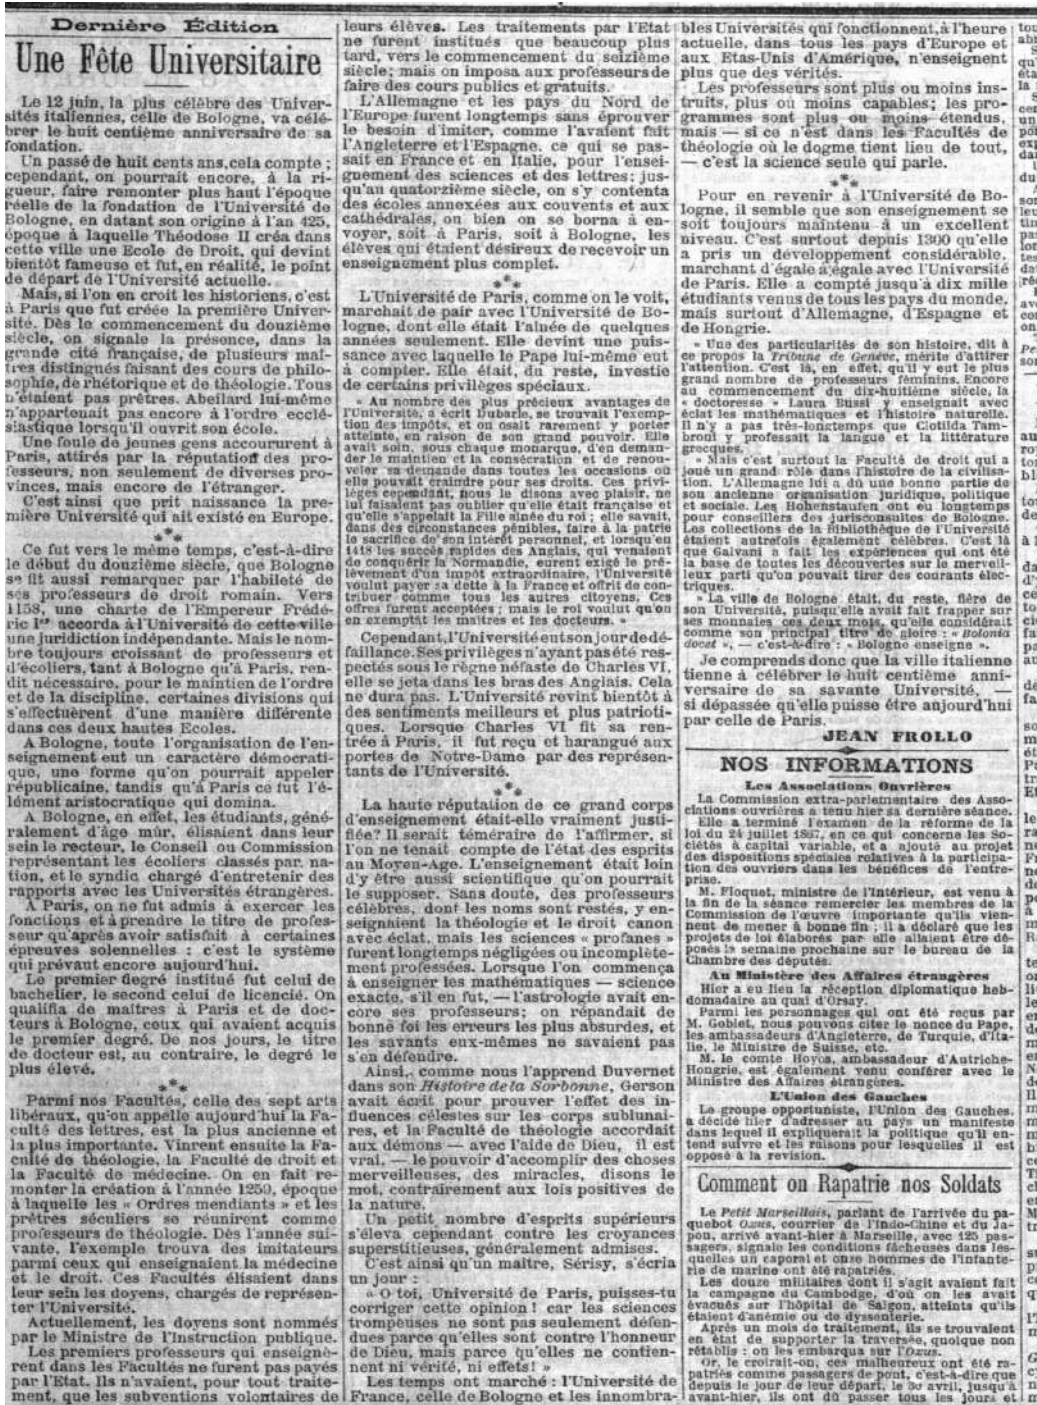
Dernière Édition

Une Fête Universitaire

Le 12 juin, la plus célèbre des Universités italiennes, celle de Bologne, va célébrer le huit centième anniversaire de sa fondation.

Un passé de huit cents ans, cela compte ; cependant, on pourrait encore, à la rigueur, faire remonter plus haut l'époque réelle de la fondation de l'Université de Bologne, en datant son origine à l'an 425, époque à laquelle Théodose II créa dans cette ville une Ecole de Droit, qui devint bientôt fameuse et fut, en réalité, le point de départ de l'Université actuelle.

Mais, si l'on en croit les historiens, c'est à Paris que fut créée la première Université. Dès le commencement du douzième siècle, on signale la présence, dans la grande cité française, de plusieurs maîtres distingués faisant des cours de philosophie, de rhétorique et de théologie. Tous n'étaient pas prêtres. Abeilard lui-même n'appartenait pas encore à l'ordre ecclésiastique lorsqu'il ouvrit son école.

Une foule de jeunes gens accoururent à Paris, attirés par la réputation des professeurs, non seulement de diverses provinces, mais encore de l'étranger.

C'est ainsi que prit naissance la première Université qui ait existé en Europe.

Ce fut vers le même temps, c'est-à-dire le début du douzième siècle, que Bologne se fit aussi remarquer par l'habileté de ses professeurs de droit romain. Vers 1158, une charte de l'Empereur Frédéric Ier accorda à l'Université de cette ville une juridiction indépendante. Mais le nombre toujours croissant de professeurs et d'écoliers, tant à Bologne qu'à Paris, rendit nécessaire, pour le maintien de l'ordre et de la discipline, certaines divisions qui s'effectuèrent d'une manière différente dans ces deux hautes Ecoles.

A Bologne, toute l'organisation de l'enseignement eut un caractère démocratique, une forme qu'on pourrait appeler républicaine, tandis qu'à Paris ce fut l'élément aristocratique qui domina.

A Bologne, en effet, les étudiants, généralement d'âge mûr, élisaient dans leur sein le recteur, le Conseil ou Commission représentant les écoliers classés par nation, et le syndic chargé d'entretenir des rapports avec les Universités étrangères.

A Paris, on ne fut admis à exercer les fonctions et à prendre le titre de professeur qu'après avoir satisfait à certaines épreuves solennelles : c'est le système qui prévaut encore aujourd'hui.

Le premier degré institué fut celui de bachelier, le second celui de licencié. On qualifia de maîtres à Paris et de docteurs à Bologne, ceux qui avaient acquis le premier degré. De nos jours, le titre de docteur est, au contraire, le degré le plus élevé.

Parmi nos Facultés, celle des sept arts libéraux, qu'on appelle aujourd'hui la Faculté des lettres, est la plus ancienne et la plus importante. Vinrent ensuite la Faculté de théologie, la Faculté de droit et la Faculté de médecine. On en fait remonter la création à l'année 1250, époque à laquelle les « Ordres mendiants » et les prêtres séculiers se réunirent comme professeurs de théologie. Dès l'année suivante, l'exemple trouva des imitateurs parmi ceux qui enseignaient la médecine et le droit. Ces Facultés élisaient dans leur sein les doyens, chargés de représenter l'Université.

Actuellement, les doyens sont nommés par le Ministre de l'Instruction publique.

Les premiers professeurs qui enseignèrent dans les Facultés ne furent pas payés par l'Etat. Ils n'avaient, pour tout traitement, que les subventions volontaires de leurs élèves. Les traitements par l'Etat ne furent institués que beaucoup plus tard, vers le commencement du seizième siècle ; mais on imposa aux professeurs de faire des cours publics et gratuits.

L'Allemagne et les pays du Nord de l'Europe furent longtemps sans éprouver le besoin d'imiter, comme l'avaient fait l'Angleterre et l'Espagne, ce qui se passait en France et en Italie, pour l'enseignement des sciences et des lettres ; jusqu'au quatorzième siècle, on s'y contenta des écoles annexées aux couvents et aux cathédrales, ou bien on se borna à envoyer, soit à Paris, soit à Bologne, les élèves qui étaient désireux de recevoir un enseignement plus complet.

L'Université de Paris, comme on le voit, marchait de pair avec l'Université de Bologne, dont elle était l'aînée de quelques années seulement. Elle devint une puissance avec laquelle le Pape lui-même eut à compter. Elle était, du reste, investie de certains privilèges spéciaux.

« Au nombre des plus précieux avantages de l'Université, a écrit Dubarle, se trouvait l'exemption des impôts, et on osait rarement y porter atteinte, en raison de son grand pouvoir. Elle avait soin, sous chaque monarque, d'en demander le maintien et la consécration et de renouveler sa demande dans toutes les occasions où elle pouvait craindre pour ses droits. Ces privilèges cependant, nous le disons avec plaisir, ne lui faisaient pas oublier qu'elle était française et qu'elle s'appelait la Fille aînée du roi ; elle savait, dans des circonstances pénibles, faire à la patrie le sacrifice de son intérêt personnel, et lorsqu'en 1418 les succès rapides des Anglais, qui venaient de conquérir la Normandie, eurent exigé le prélèvement d'un impôt extraordinaire, l'Université voulut payer sa dette à la France et offrit de contribuer comme tous les autres citoyens. Ces offres furent acceptées ; mais le roi voulut qu'on en exemptât les maîtres et les docteurs. »

Cependant, l'Université eut son jour de défaillance. Ses privilèges n'ayant pas été respectés sous le règne néfaste de Charles VI, elle se jeta dans les bras des Anglais. Cela ne dura pas. L'Université revint bientôt à des sentiments meilleurs et plus patriotiques. Lorsque Charles VI fit sa rentrée à Paris, il fut reçu et harangué aux portes de Notre-Dame par des représentants de l'Université.

La haute réputation de ce grand corps d'enseignement était-elle vraiment justifiée ? Il serait téméraire de l'affirmer, si l'on ne tenait compte de l'état des esprits au Moyen-Age. L'enseignement était loin d'y être aussi scientifique qu'on pourrait le supposer. Sans doute, des professeurs célèbres, dont les noms sont restés, y enseignaient la théologie et le droit canon avec éclat, mais les sciences « profanes » furent longtemps négligées ou incomplètement professées. Lorsque l'on commença à enseigner les mathématiques — science exacte, s'il en fut, — l'astrologie avait encore ses professeurs ; on répandait de bonne foi les erreurs les plus absurdes, et les savants eux-mêmes ne savaient pas s'en défendre.

Ainsi, comme nous l'apprend Duvernet dans son Histoire de la Sorbonne, Gerson avait écrit pour prouver l'effet des influences célestes sur les corps sublunaires, et la Faculté de théologie accordait aux démons — avec l'aide de Dieu, il est vrai, — le pouvoir d'accomplir des choses merveilleuses, des miracles, disons le mot, contrairement aux lois positives de la nature.

Un petit nombre d'esprits supérieurs s'éleva cependant contre les croyances superstitieuses, généralement admises.

C'est ainsi qu'un maître, Sérisy, s'écria un jour :

« O toi, Université de Paris, puisses-tu corriger cette opinion ! car les sciences trompeuses ne sont pas seulement défendues parce qu'elles sont contre l'honneur de Dieu, mais parce qu'elles ne contiennent ni vérité, ni effets ! »

Les temps ont marché : l'Université de France, celle de Bologne et les innombrables Universités qui fonctionnent, à l'heure actuelle, dans tous les pays d'Europe et aux Etats-Unis d'Amérique, n'enseignent plus que des vérités.

Les professeurs sont plus ou moins instruits, plus ou moins capables ; les programmes sont plus ou moins étendus, mais — si ce n'est dans les Facultés de théologie où le dogme tient lieu de tout, — c'est la science seule qui parle.

Pour en revenir à l'Université de Bologne, il semble que son enseignement se soit toujours maintenu à un excellent niveau. C'est surtout depuis 1300 qu'elle a pris un développement considérable, marchant d'égale à égale avec l'Université de Paris. Elle a compté jusqu'à dix mille étudiants venus de tous les pays du monde, mais surtout d'Allemagne, d'Espagne et de Hongrie.

« Une des particularités de son histoire, dit à ce propos la Tribune de Genève, mérite d'attirer l'attention. C'est là, en effet, qu'il y eut le plus grand nombre de professeurs féminins. Encore au commencement du dix-huitième siècle, la doctoresse Laura Bussi y enseignait avec éclat les mathématiques et l'histoire naturelle. Il n'y a pas très-longtemps que Clotilda Tambroni y professait la langue et la littérature grecques.

» Mais c'est surtout la Faculté de droit qui a joué un grand rôle dans l'histoire de la civilisation. L'Allemagne lui a dû une bonne partie de son ancienne organisation juridique, politique et sociale. Les Hohenstaufen ont eu longtemps pour conseillers des jurisconsultes de Bologne. Les collections de la Bibliothèque de l'Université étaient autrefois également célèbres. C'est là que Galvani a fait les expériences qui ont été la base de toutes les découvertes sur le merveilleux parti qu'on pouvait tirer des courants électriques.

» La ville de Bologne était, du reste, fière de son Université, puisqu'elle avait fait frapper sur ses monnaies ces deux mots, qu'elle considérait comme son principal titre de gloire : « Bolonia docet », — c'est-à-dire : « Bologne enseigne ».

Je comprends donc que la ville italienne tienne à célébrer le huit centième anniversaire de sa savante Université, — si dépassée qu'elle puisse être aujourd'hui par celle de Paris.

JEAN FROLLO

NOS INFORMATIONS

Les Associations Ouvrières

La Commission extra-parlementaire des Associations ouvrières a tenu hier sa dernière séance. Elle a terminé l'examen de la réforme de la loi du 24 juillet 1867, en ce qui concerne les Sociétés à capital variable, et a ajouté au projet des dispositions spéciales relatives à la participation des ouvriers dans les bénéfices de l'entreprise.

M. Floquet, ministre de l'Intérieur, est venu à la fin de la séance remercier les membres de la Commission de l'œuvre importante qu'ils viennent de mener à bonne fin ; il a déclaré que les projets de loi élaborés par elle allaient être déposés la semaine prochaine sur le bureau de la Chambre des députés.

Au Ministère des Affaires étrangères

Hier a eu lieu la réception diplomatique hebdomadaire au quai d'Orsay.

Parmi les personnages qui ont été reçus par M. Goblet, nous pouvons citer le nonce du Pape, les ambassadeurs d'Angleterre, de Turquie, d'Italie, le Ministre de Suisse, etc.

M. le comte Hoyos, ambassadeur d'Autriche-Hongrie, est également venu conférer avec le Ministre des Affaires étrangères.

L'Union des Gauches

Le groupe opportuniste, l'Union des Gauches, a décidé hier d'adresser au pays un manifeste dans lequel il expliquerait la politique qu'il entend suivre et les raisons pour lesquelles il est opposé à la revision.

Comment on Rapatrie nos Soldats

Le Petit Marseillais, parlant de l'arrivée du paquebot Oxus, courrier de l'Indo-Chine et du Japon, arrivé avant-hier à Marseille, avec 125 passagers, signale les conditions fâcheuses dans lesquelles un caporal et onze hommes de l'infanterie de marine ont été rapatriés.

Les douze militaires dont il s'agit avaient fait la campagne du Cambodge, d'où on les avait évacués sur l'hôpital de Saïgon, atteints qu'ils étaient d'anémie ou de dyssenterie.

Après un mois de traitement, ils se trouvaient en état de supporter la traversée, quoique non rétablis : on les embarqua sur l'Oxus.

Or, le croirait-on, ces malheureux ont été rapatriés comme passagers de pont, c'est-à-dire que depuis le jour de leur départ, le 30 avril, jusqu'à avant-hier, ils ont dû passer tous les jours et

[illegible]